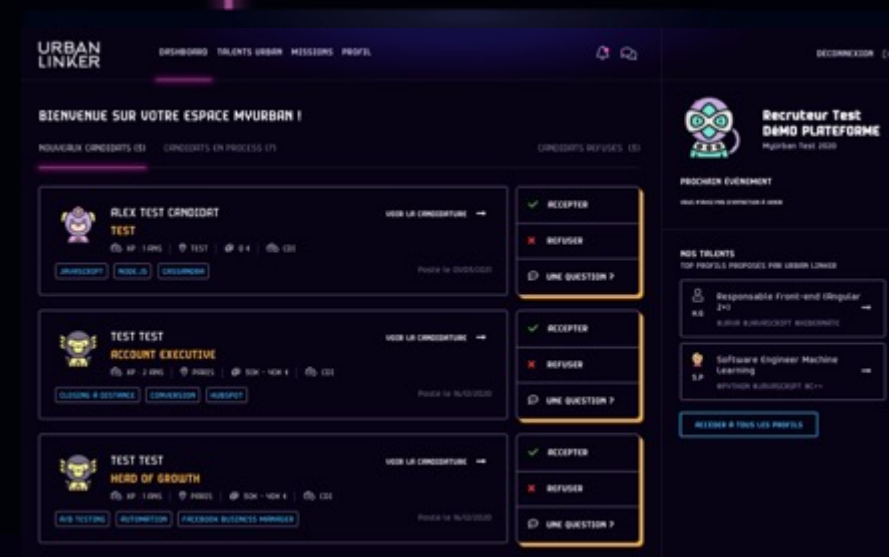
URBAN LINKER

DASHBOARD TALENTS URBAN MISSIONS PROFIL

DECONNEXION

BIENVENUE SUR VOTRE ESPACE MYURBAN !

NOUVEAUX CANDIDATS (5) CANDIDATS EN PROCESS (7) CANDIDATS REFUSES (5)

ALEX TEST CANDIDAT
TEST
XP · 1 ANS | TEST | 0 € | CDI
JAVASCRIPT NODE.JS CASSANDRA
VOIR LA CANDIDATURE →
Postée le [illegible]

ACCEPTER
REFUSER
UNE QUESTION ?

TEST TEST
ACCOUNT EXECUTIVE
XP · 2 ANS | PARIS | 50K - 60K € | CDI
CLOSING À DISTANCE CONVERSION HUBSPOT
VOIR LA CANDIDATURE →
Postée le 16/10/2020

ACCEPTER
REFUSER
UNE QUESTION ?

TEST TEST
HEAD OF GROWTH
XP · 1 ANS | PARIS | 50K - 60K € | CDI
A/B TESTING AUTOMATION FACEBOOK BUSINESS MANAGER
VOIR LA CANDIDATURE →
Postée le 16/10/2020

ACCEPTER
REFUSER
UNE QUESTION ?

Recruteur Test
DéMO PLATEFORME
Myurban Test 2020

PROCHAIN ÉVÉNEMENT
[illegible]

NOS TALENTS
TOP PROFILS PROPOSES PAR URBAN LINKER

Responsable Front-end (Angular 2+)
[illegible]

Software Engineer Machine Learning
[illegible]

ACCEDER A TOUS LES PROFILS